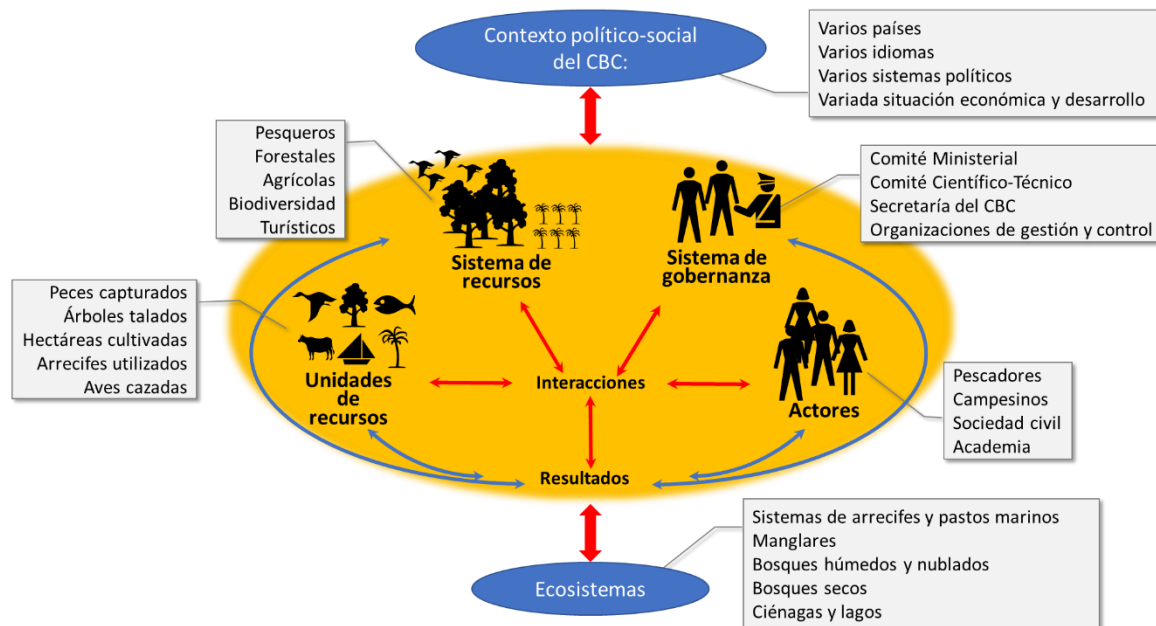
Contexto político-social del CBC:

Varios países
Varios idiomas
Varios sistemas políticos
Variada situación económica y desarrollo

Pesqueros
Forestales
Agrícolas
Biodiversidad
Turísticos

Comité Ministerial
Comité Científico-Técnico
Secretaría del CBC
Organizaciones de gestión y control

Sistema de recursos

Sistema de gobernanza

Peces capturados
Árboles talados
Hectáreas cultivadas
Arrecifes utilizados
Aves cazadas

Unidades de recursos

Interacciones

Actores

Pescadores
Campesinos
Sociedad civil
Academia

Resultados

Sistemas de arrecifes y pastos marinos
Manglares
Bosques húmedos y nublados
Bosques secos
Ciénagas y lagos

Ecosistemas